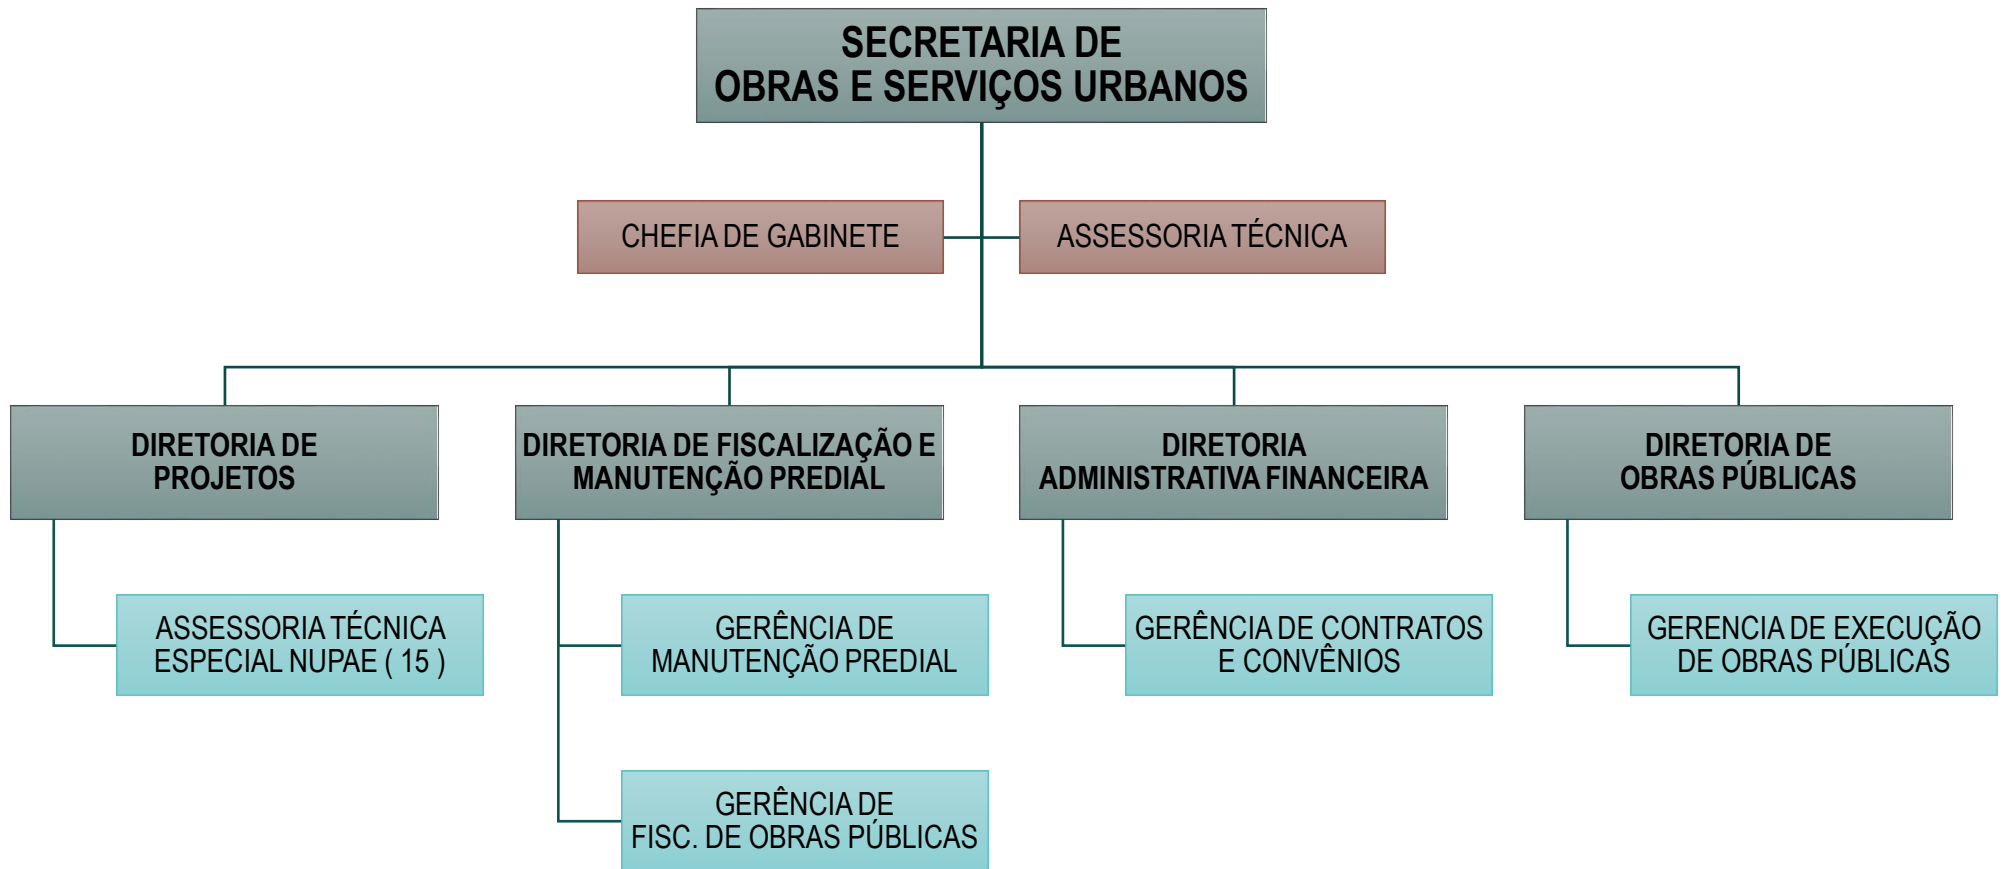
SECRETARIA DE
OBRAS E SERVIÇOS URBANOS

CHEFIA DE GABINETE

ASSESSORIA TÉCNICA

DIRETORIA DE
PROJETOS

ASSESSORIA TÉCNICA
ESPECIAL NUPAE ( 15 )

DIRETORIA DE FISCALIZAÇÃO E
MANUTENÇÃO PREDIAL

GERÊNCIA DE
MANUTENÇÃO PREDIAL

GERÊNCIA DE
FISC. DE OBRAS PÚBLICAS

DIRETORIA
ADMINISTRATIVA FINANCEIRA

GERÊNCIA DE CONTRATOS
E CONVÊNIOS

DIRETORIA DE
OBRAS PÚBLICAS

GERENCIA DE EXECUÇÃO
DE OBRAS PÚBLICAS